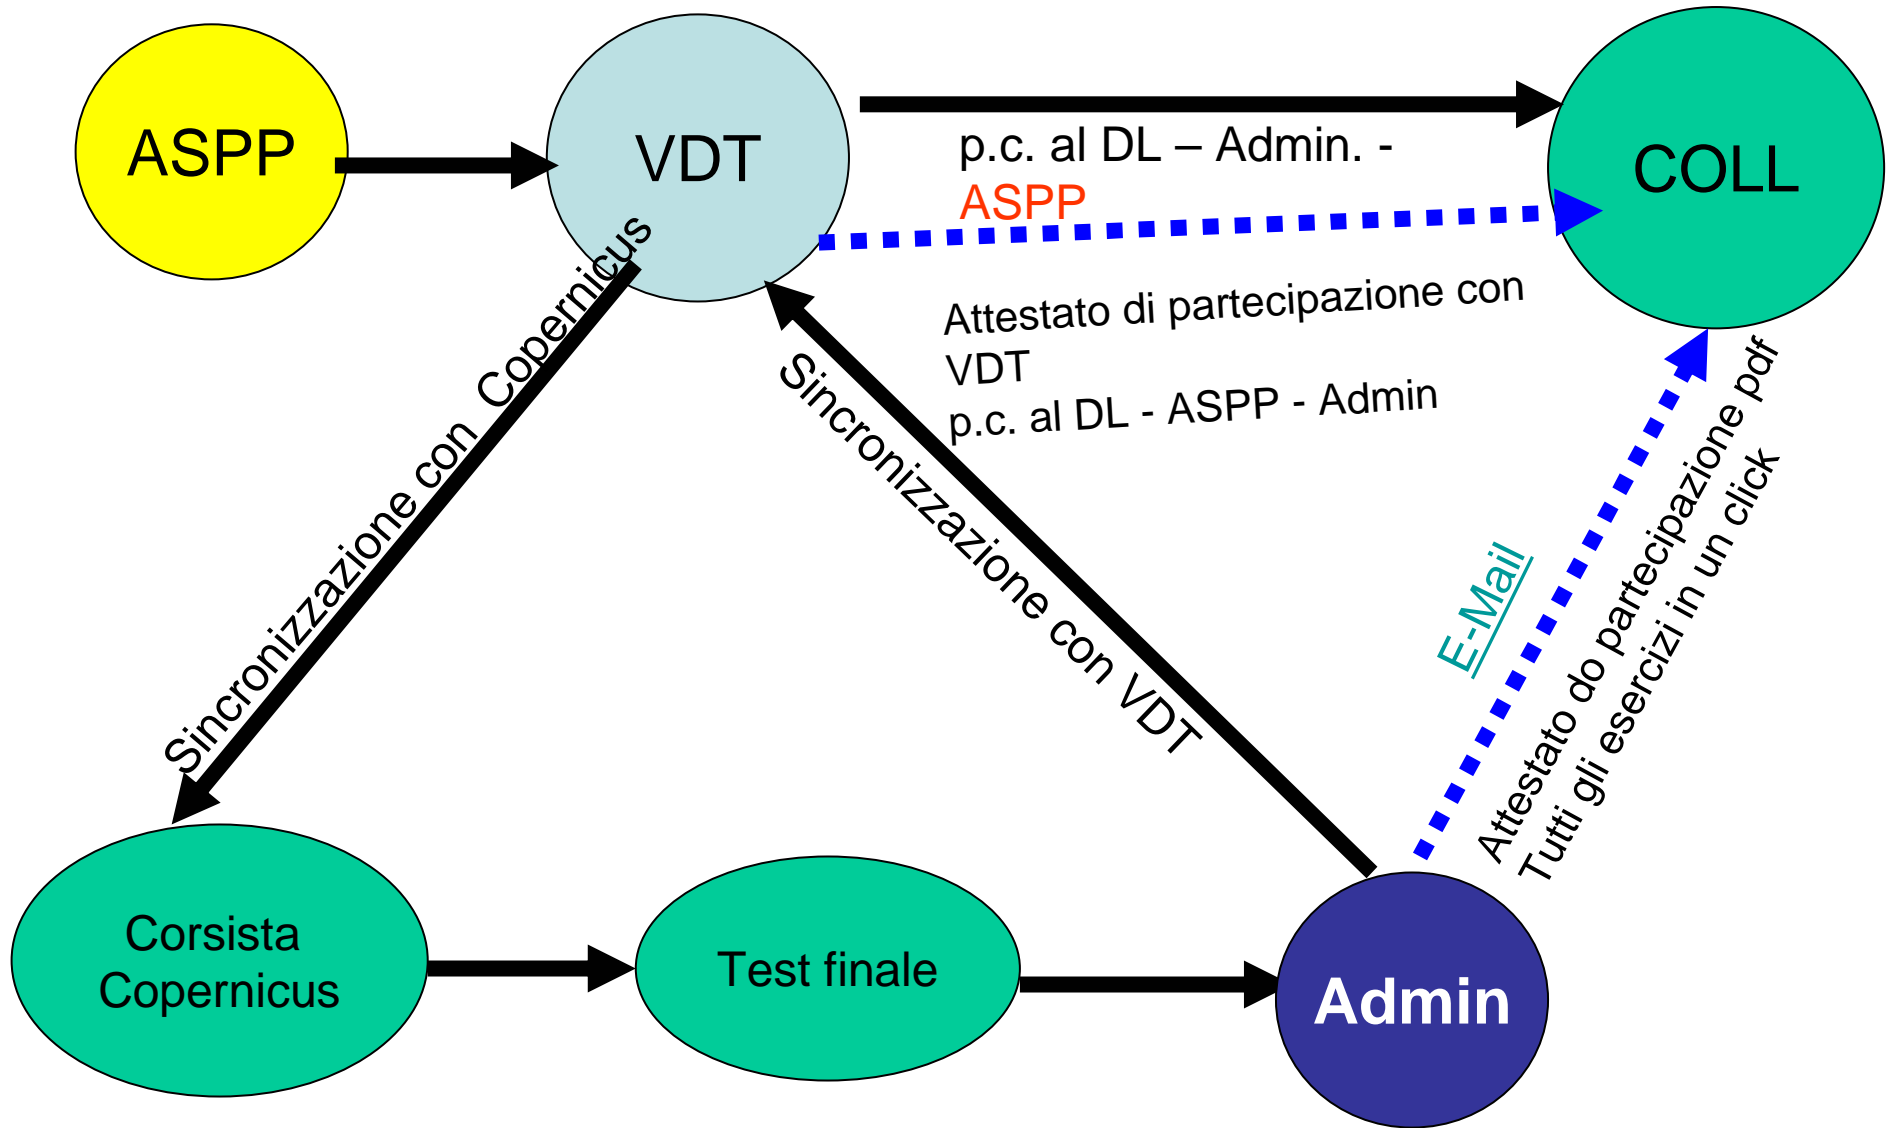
ASPP

VDT

COLL

p.c. al DL – Admin. - ASPP

Attestato di partecipazione con VDT
p.c. al DL - ASPP - Admin

Sincronizzazione con Copernicus

Sincronizzazione con VDT

E-Mail

Attestato do partecipazione pdf
Tutti gli esercizi in un click

Corsista Copernicus

Test finale

Admin